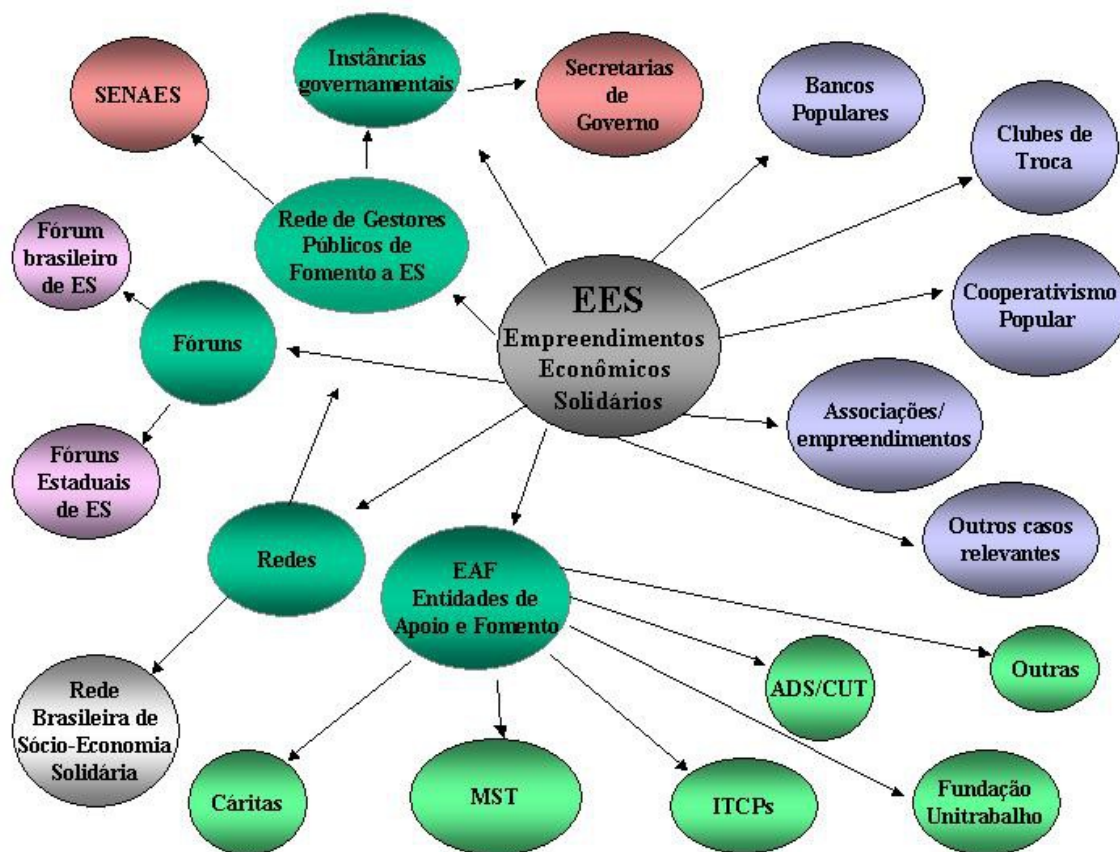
SENAES

Instâncias governamentais

Secretarias de Governo

Bancos Populares

Clubes de Troca

Fórum brasileiro de ES

Rede de Gestores Públicos de Fomento a ES

EES
Empreendimentos Econômicos Solidários

Cooperativismo Popular

Fóruns

Associações/ empreendimentos

Fóruns Estaduais de ES

Outros casos relevantes

Redes

EAF
Entidades de Apoio e Fomento

Outras

ADS/CUT

Rede Brasileira de Sócio-Economia Solidária

Cáritas

MST

ITCPs

Fundação Unitrabalho